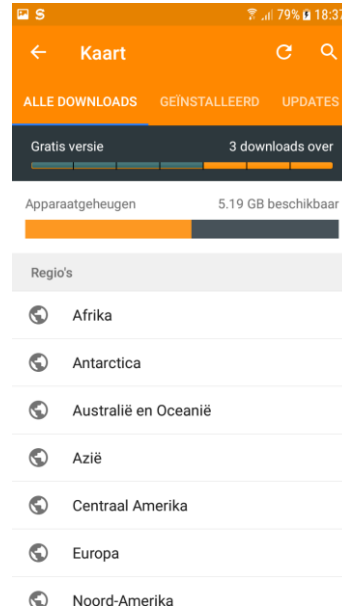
S 79% 18:37

Kaart

ALLE DOWNLOADS GEÏNSTALLEERD UPDATES

Gratis versie 3 downloads over

Apparaatgeheugen 5.19 GB beschikbaar

Regio's

Afrika

Antarctica

Australië en Oceanië

Azië

Centraal Amerika

Europa

Noord-Amerika